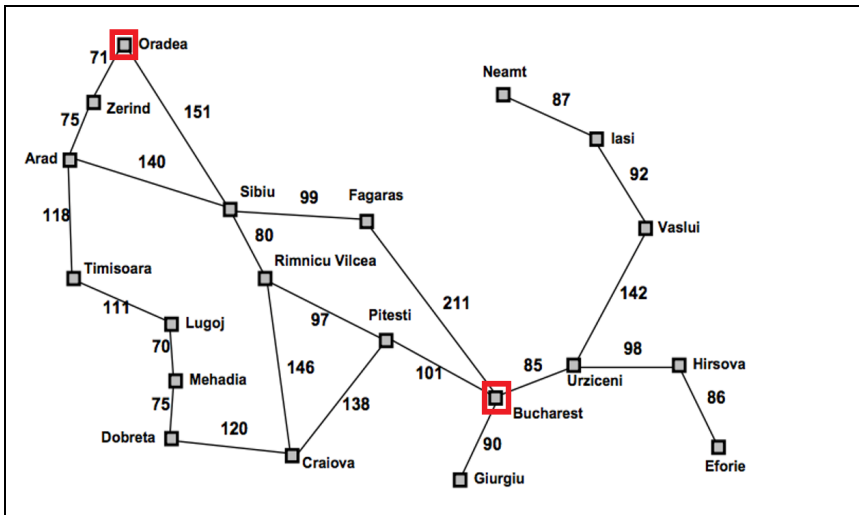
Oradea
71
Neamt
87
Zerind
151
75
Iasi
Arad
140
92
Sibiu
99
Fagaras
118
Vaslui
80
Rimnicu Vilcea
Timisoara
142
211
111
Lugoj
97
Pitesti
70
98
Mehadia
146
85
Hirsova
101
Urziceni
75
138
86
Bucharest
Dobreta
120
90
Craiova
Eforie
Giurgiu